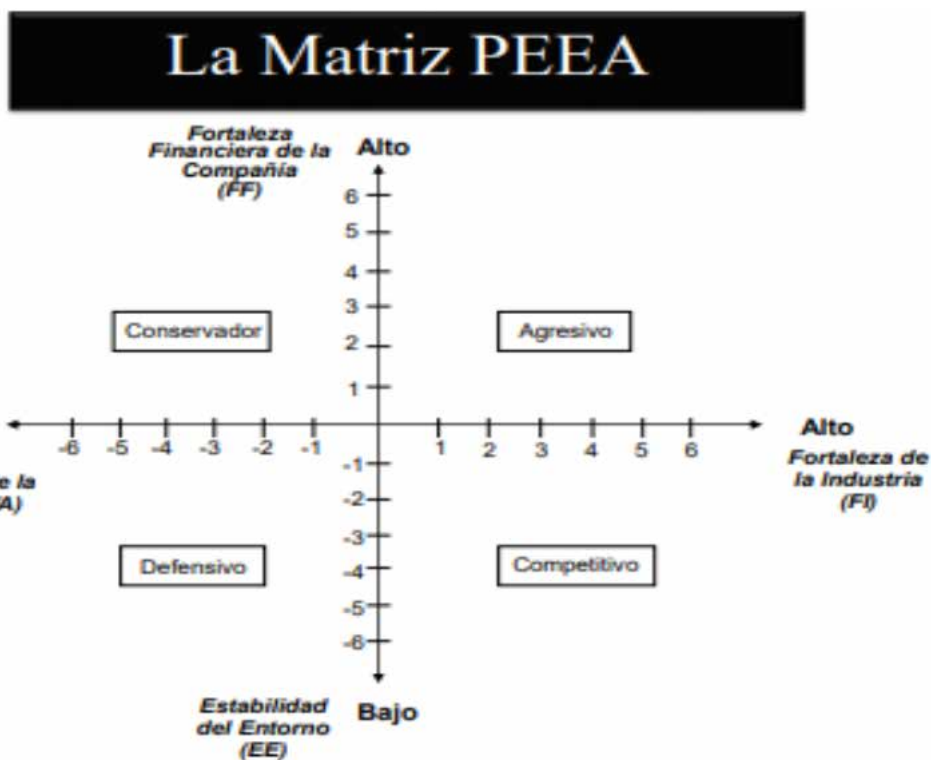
La Matriz PEEA

Fortaleza Financiera de la Compañía (FF)

Alto

6
5
4
3
2
1

Conservador

Agresivo

-6 -5 -4 -3 -2 -1

1 2 3 4 5 6

Alto

Fortaleza de la Industria (FI)

e la
A)

-1
-2
-3
-4
-5
-6

Defensivo

Competitivo

Estabilidad del Entorno (EE)

Bajo